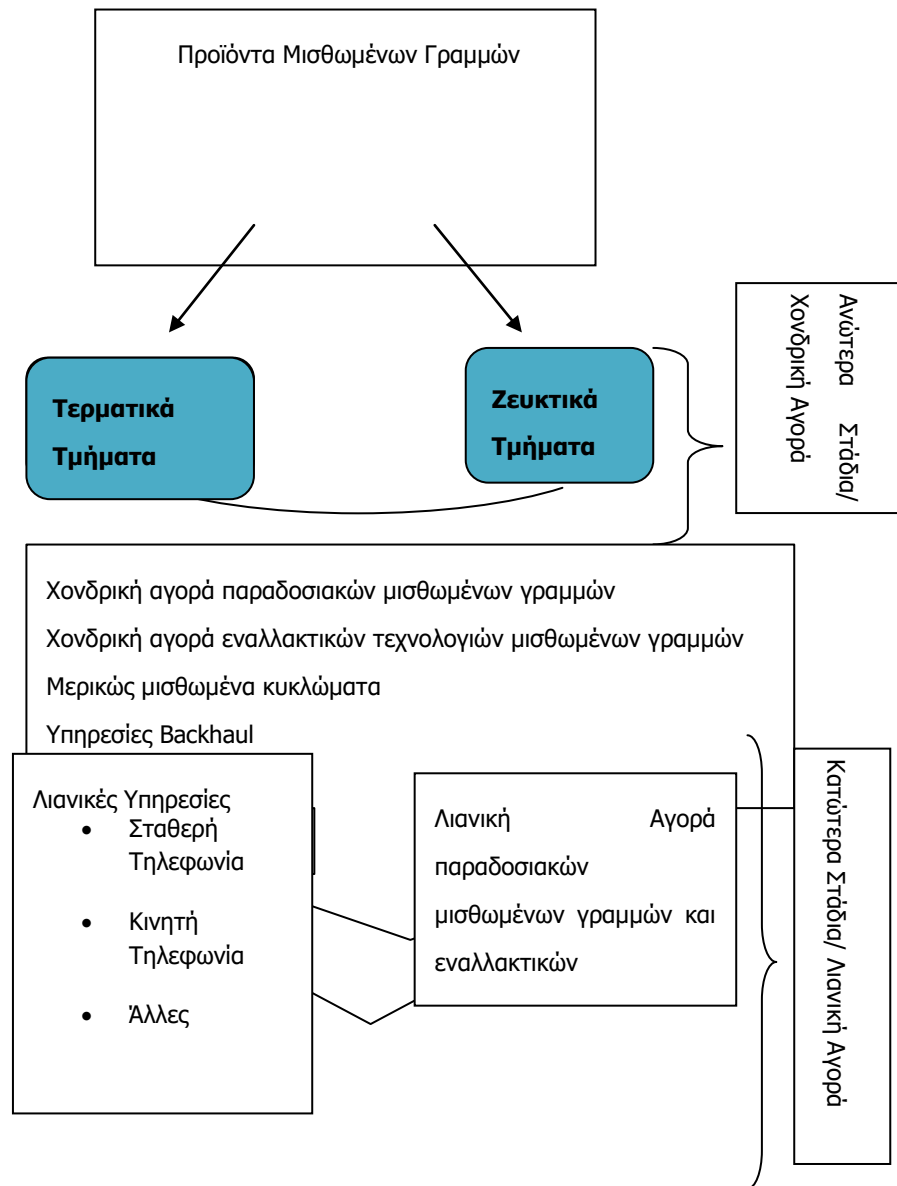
Προϊόντα Μισθωμένων Γραμμών

**Τερματικά Τμήματα**

**Ζευκτικά Τμήματα**

Ανώτερα Στάδια/ Χονδρική Αγορά

Χονδρική αγορά παραδοσιακών μισθωμένων γραμμών

Χονδρική αγορά εναλλακτικών τεχνολογιών μισθωμένων γραμμών

Μερικώς μισθωμένα κυκλώματα

Υπηρεσίες Backhaul

Λιανικές Υπηρεσίες
- Σταθερή Τηλεφωνία
- Κινητή Τηλεφωνία
- Άλλες

Λιανική Αγορά παραδοσιακών μισθωμένων γραμμών και εναλλακτικών

Κατώτερα Στάδια/ Λιανική Αγορά